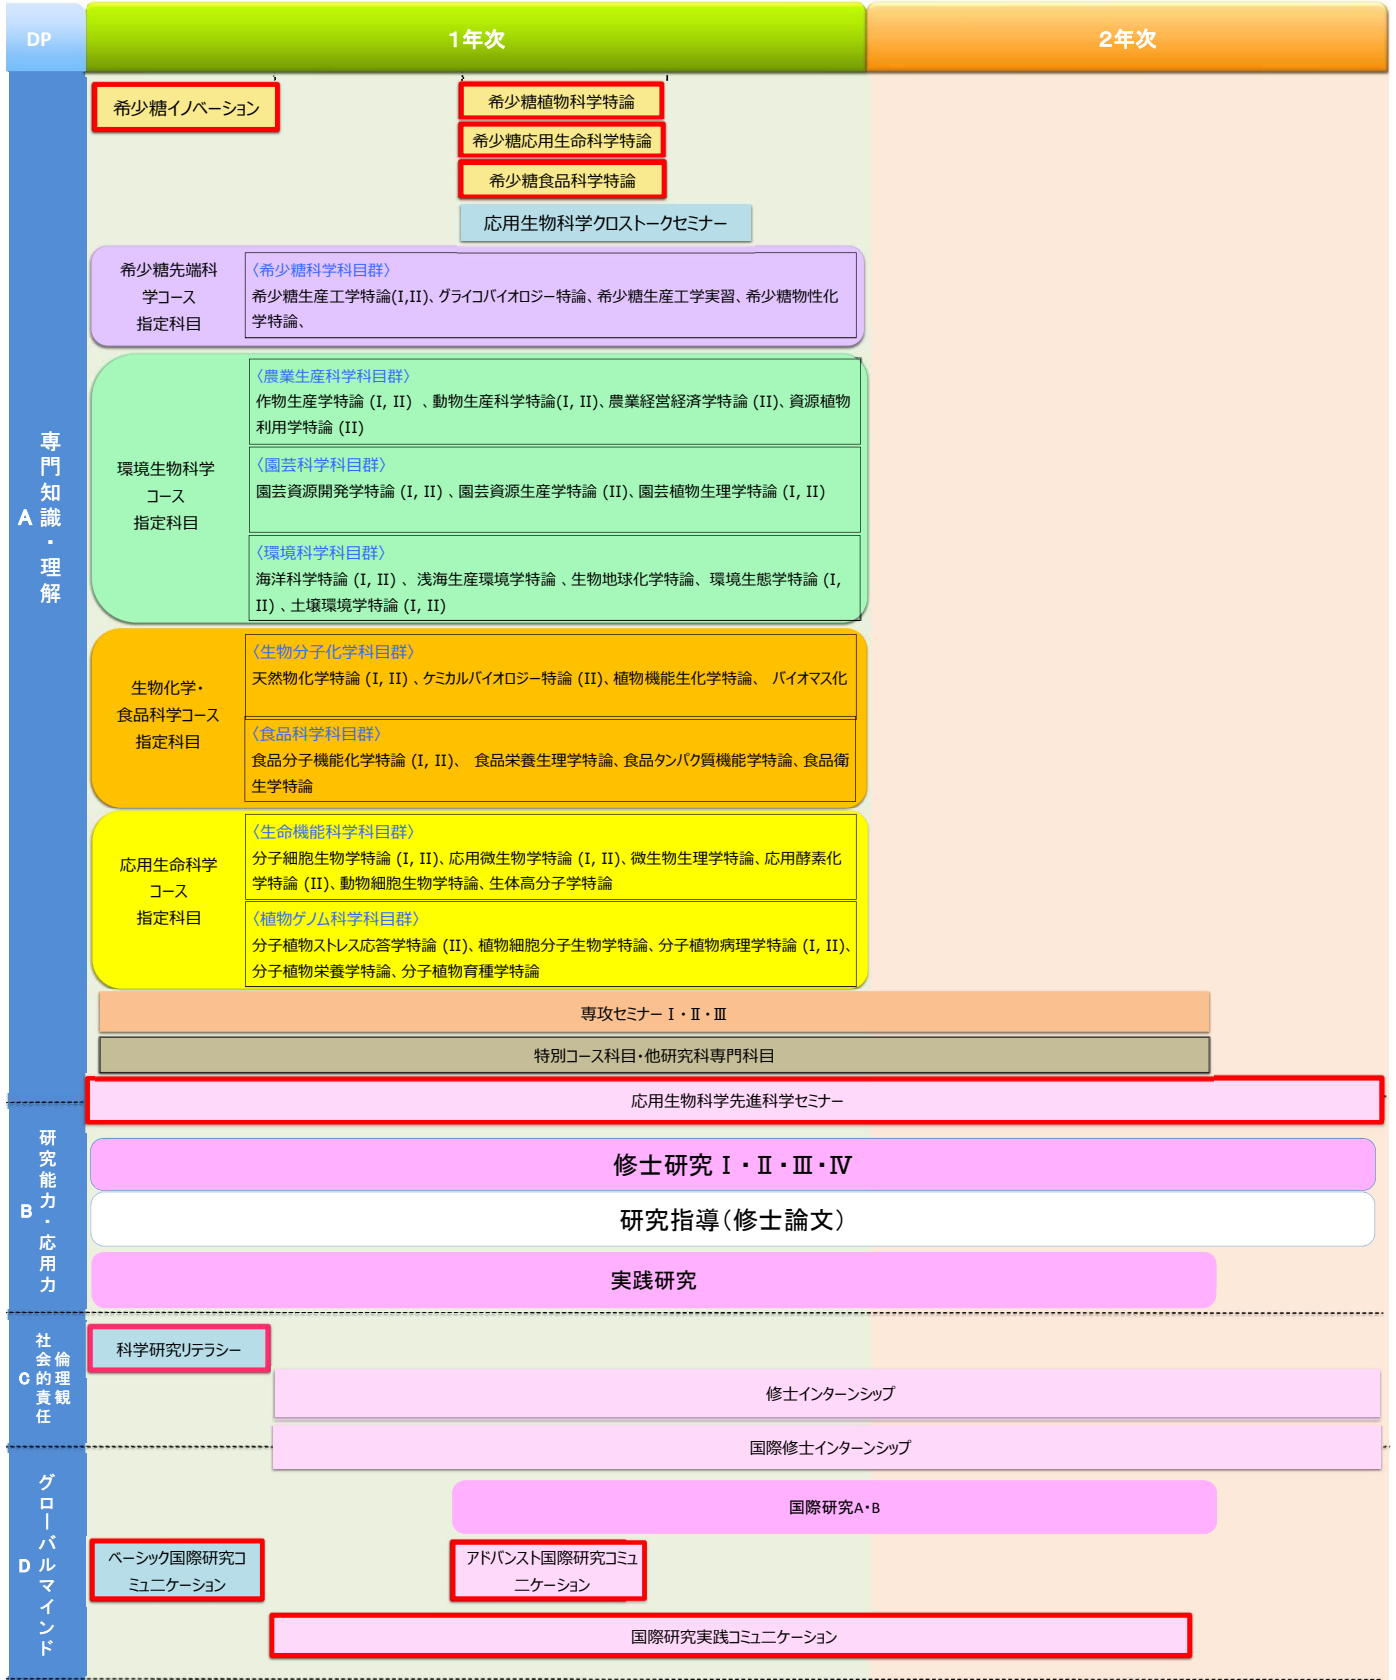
DP

1年次

2年次

A 専門知識・理解

希少糖イノベーション

希少糖植物科学特論

希少糖応用生命科学特論

希少糖食品科学特論

応用生物科学クロストークセミナー

希少糖先端科学コース指定科目

〈希少糖科学科目群〉
希少糖生産工学特論(I,II)、グライコバイオロジー特論、希少糖生産工学実習、希少糖物性化学特論、

環境生物科学コース指定科目

〈農業生産科学科目群〉
作物生産学特論 (I, II) 、動物生産科学特論(I, II)、農業経営経済学特論 (II)、資源植物利用学特論 (II)

〈園芸科学科目群〉
園芸資源開発学特論 (I, II) 、園芸資源生産学特論 (II)、園芸植物生理学特論 (I, II)

〈環境科学科目群〉
海洋科学特論 (I, II) 、浅海生産環境学特論 、生物地球化学特論、 環境生態学特論 (I, II) 、土壌環境学特論 (I, II)

生物化学・食品科学コース指定科目

〈生物分子化学科目群〉
天然物化学特論 (I, II) 、ケミカルバイオロジー特論 (II)、植物機能生化学特論、 バイオマス化

〈食品科学科目群〉
食品分子機能化学特論 (I, II)、 食品栄養生理学特論、食品タンパク質機能学特論、食品衛生学特論

応用生命科学コース指定科目

〈生命機能科学科目群〉
分子細胞生物学特論 (I, II)、応用微生物学特論 (I, II)、微生物生理学特論、応用酵素化学特論 (II)、動物細胞生物学特論、生体高分子学特論

〈植物ゲノム科学科目群〉
分子植物ストレス応答学特論 (II)、植物細胞分子生物学特論、分子植物病理学特論 (I, II)、分子植物栄養学特論、分子植物育種学特論

専攻セミナー Ⅰ・Ⅱ・Ⅲ

特別コース科目・他研究科専門科目

応用生物科学先進科学セミナー

B 研究能力・応用力

修士研究 Ⅰ・Ⅱ・Ⅲ・Ⅳ

研究指導（修士論文）

実践研究

C 社会的責任 倫理観

科学研究リテラシー

修士インターンシップ

国際修士インターンシップ

D グローバルマインド

国際研究A・B

ベーシック国際研究コミュニケーション

アドバンスト国際研究コミュニケーション

国際研究実践コミュニケーション